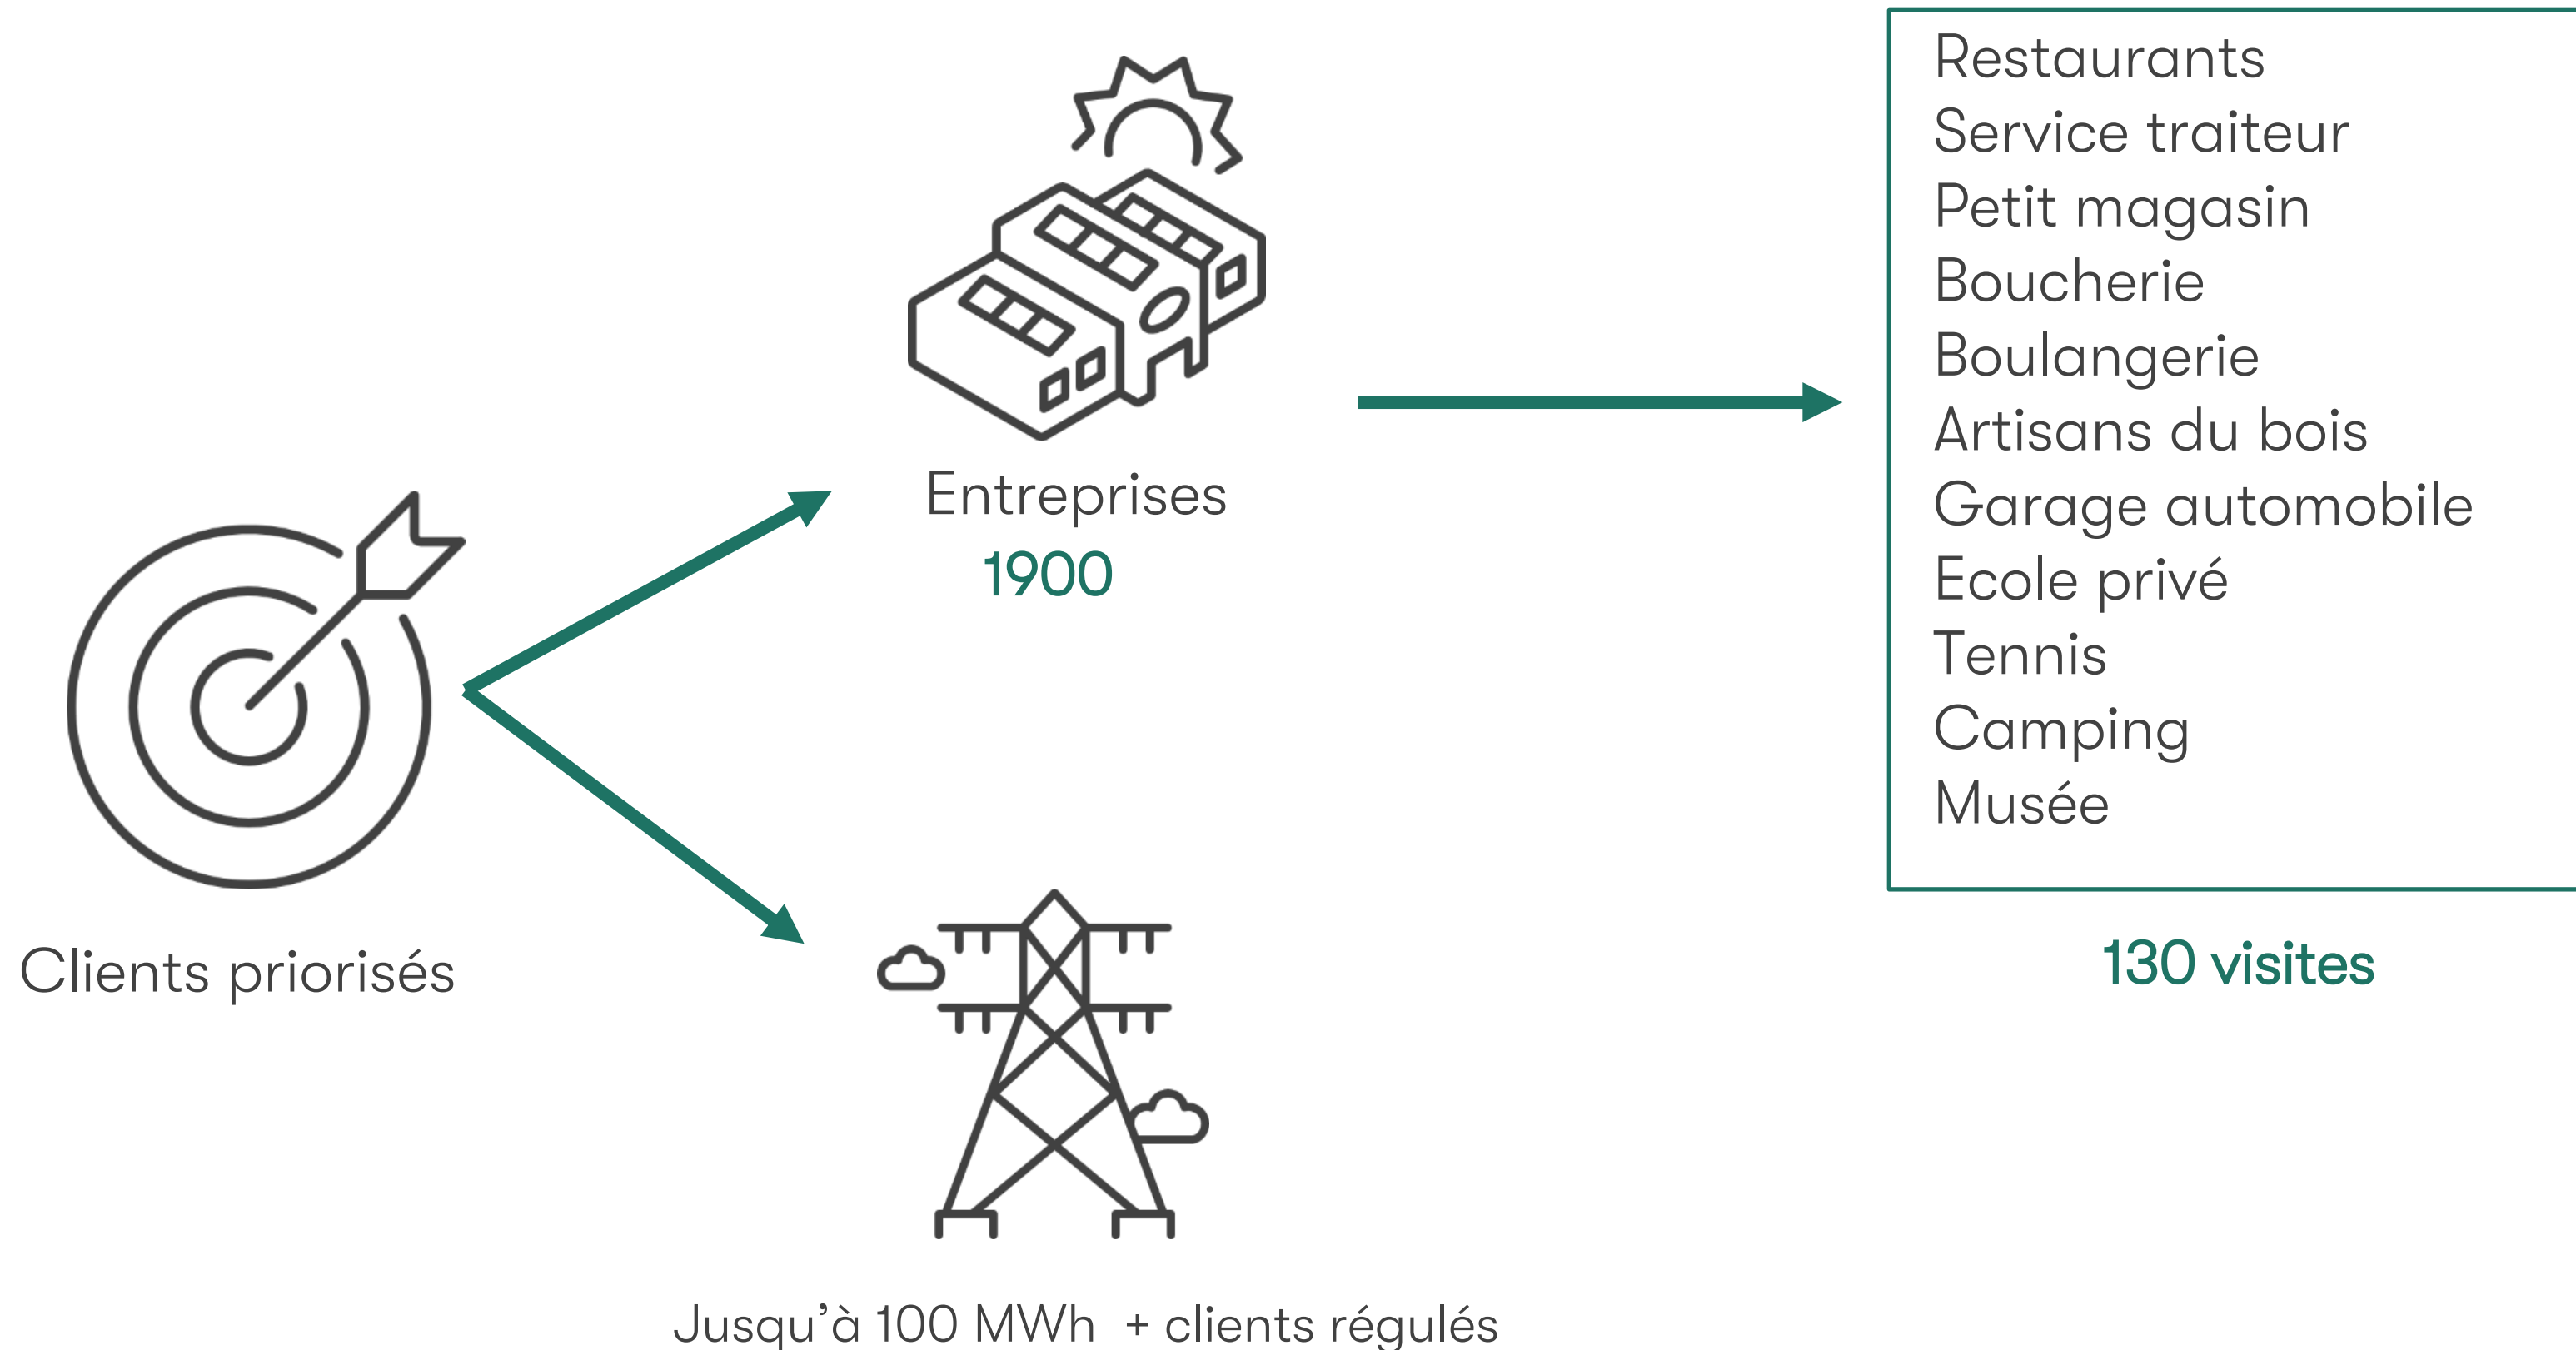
Restaurants
Service traiteur
Petit magasin
Boucherie
Boulangerie
Artisans du bois
Garage automobile
Ecole privé
Tennis
Camping
Musée

Entreprises
1900

Clients priorisés

130 visites

Jusqu'à 100 MWh + clients régulés